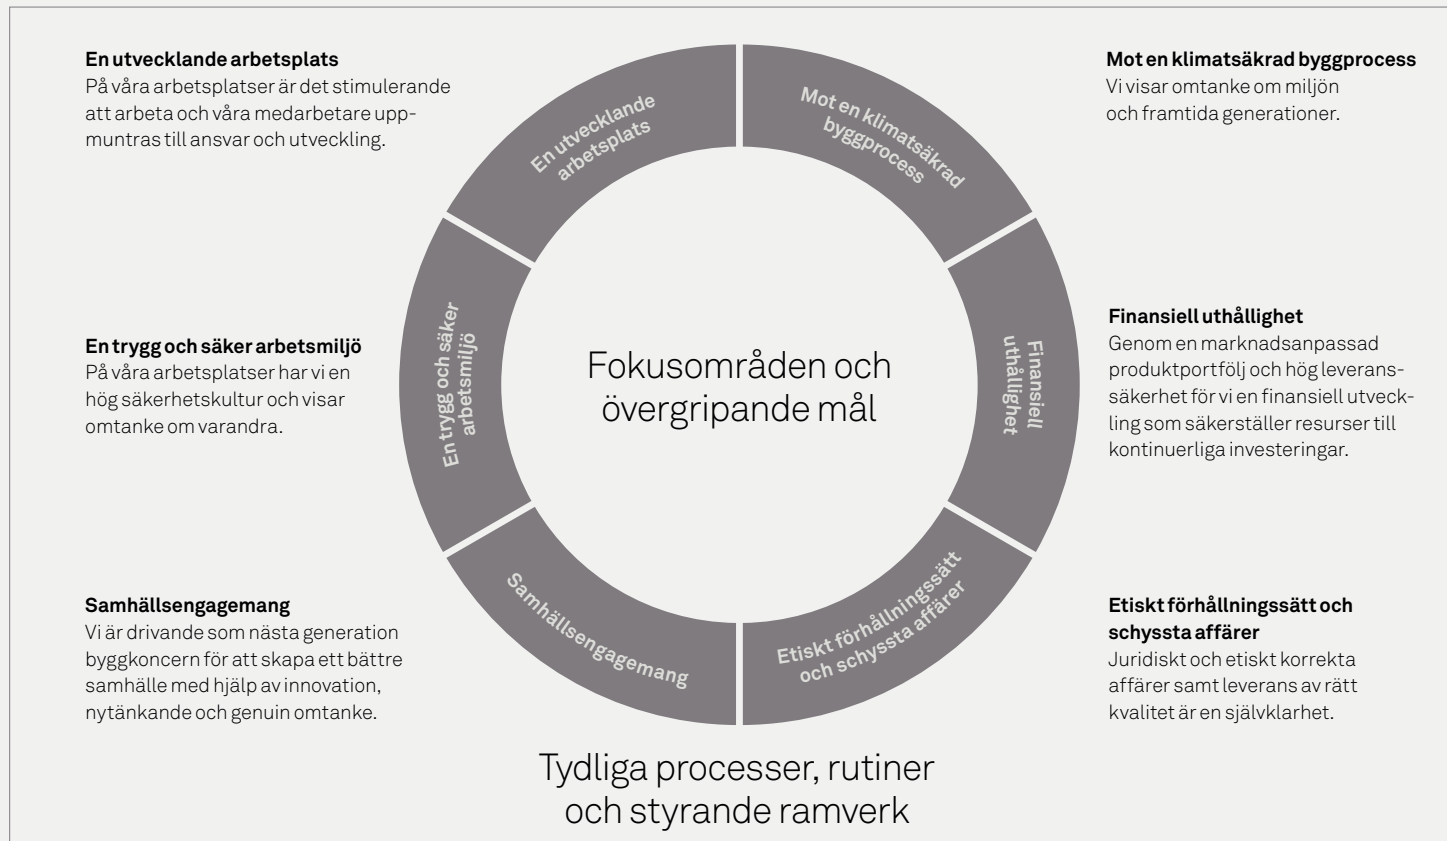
**En utvecklande arbetsplats**
På våra arbetsplatser är det stimulerande att arbeta och våra medarbetare uppmuntras till ansvar och utveckling.

**Mot en klimatsäkrad byggprocess**
Vi visar omtanke om miljön och framtida generationer.

En utvecklande arbetsplats

Mot en klimatsäkrad byggprocess

**En trygg och säker arbetsmiljö**
På våra arbetsplatser har vi en hög säkerhetskultur och visar omtanke om varandra.

En trygg och säker arbetsmiljö

Fokusområden och övergripande mål

Finansiell uthållighet

**Finansiell uthållighet**
Genom en marknadsanpassad produktportfölj och hög leveranssäkerhet för vi en finansiell utveckling som säkerställer resurser till kontinuerliga investeringar.

Samhällsengagemang

Etiskt förhållningssätt och schyssta affärer

**Samhällsengagemang**
Vi är drivande som nästa generation byggkoncern för att skapa ett bättre samhälle med hjälp av innovation, nytänkande och genuin omtanke.

**Etiskt förhållningssätt och schyssta affärer**
Juridiskt och etiskt korrekta affärer samt leverans av rätt kvalitet är en självklarhet.

Tydliga processer, rutiner och styrande ramverk